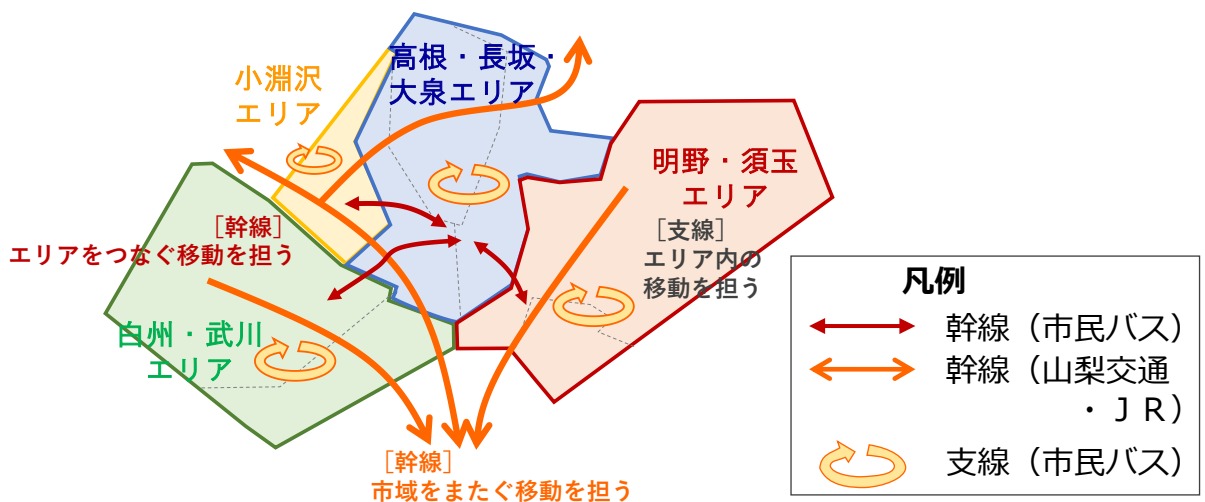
高根・長坂・大泉エリア

小淵沢エリア

明野・須玉エリア

［幹線］
エリアをつなぐ移動を担う

［支線］
エリア内の移動を担う

白州・武川エリア

［幹線］
市域をまたぐ移動を担う

凡例
幹線（市民バス）
幹線（山梨交通・ＪＲ）
支線（市民バス）